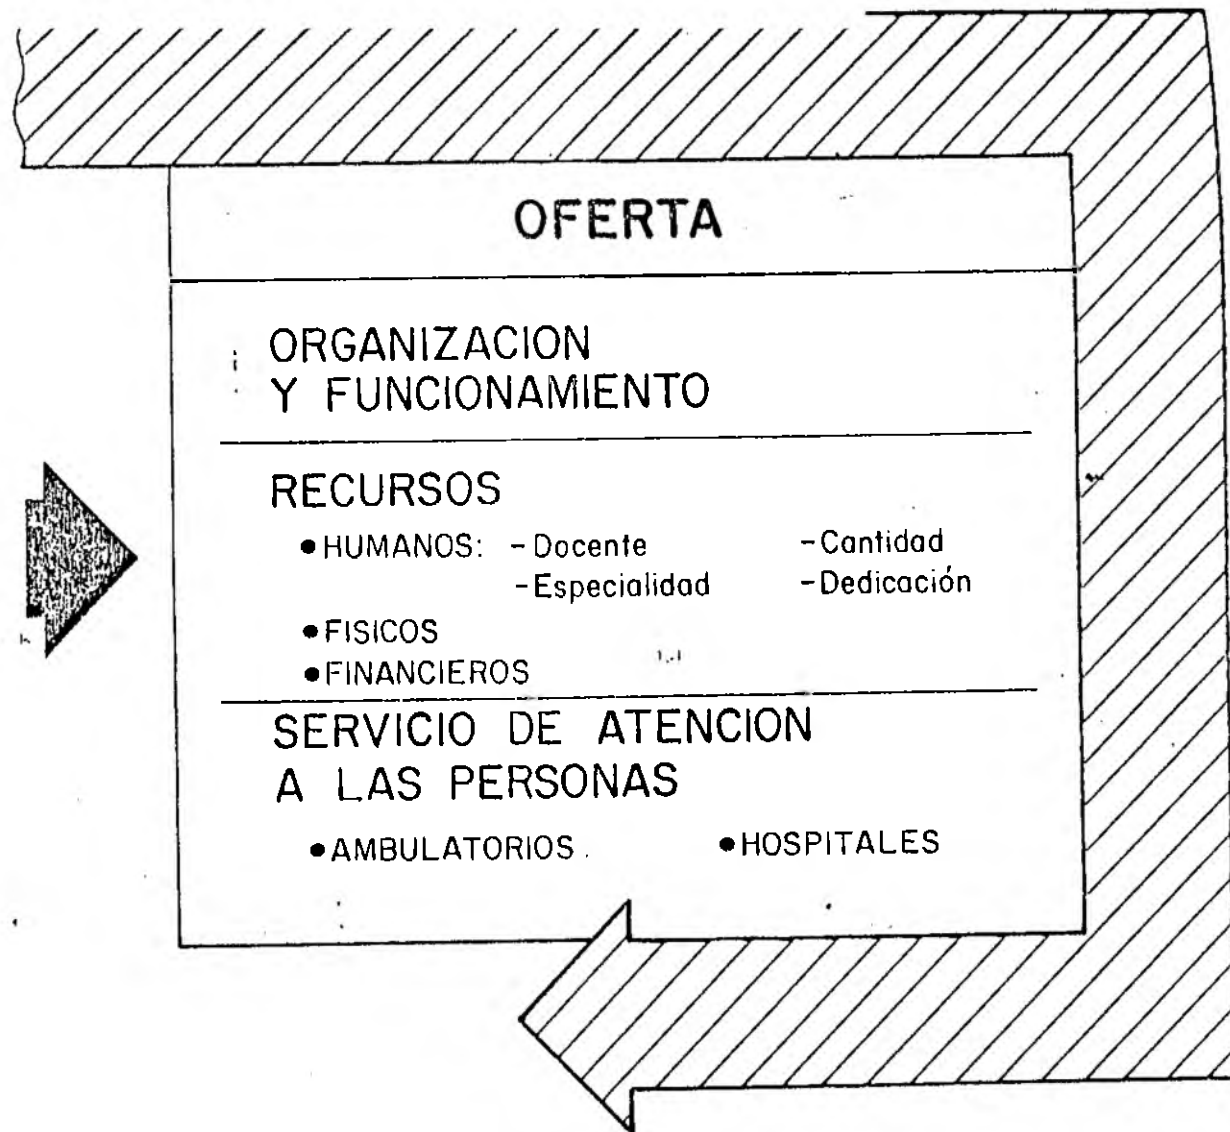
OFERTA

ORGANIZACION Y FUNCIONAMIENTO

RECURSOS

• HUMANOS: - Docente - Especialidad - Cantidad - Dedicación

• FISICOS

• FINANCIEROS

SERVICIO DE ATENCION A LAS PERSONAS

• AMBULATORIOS • HOSPITALES